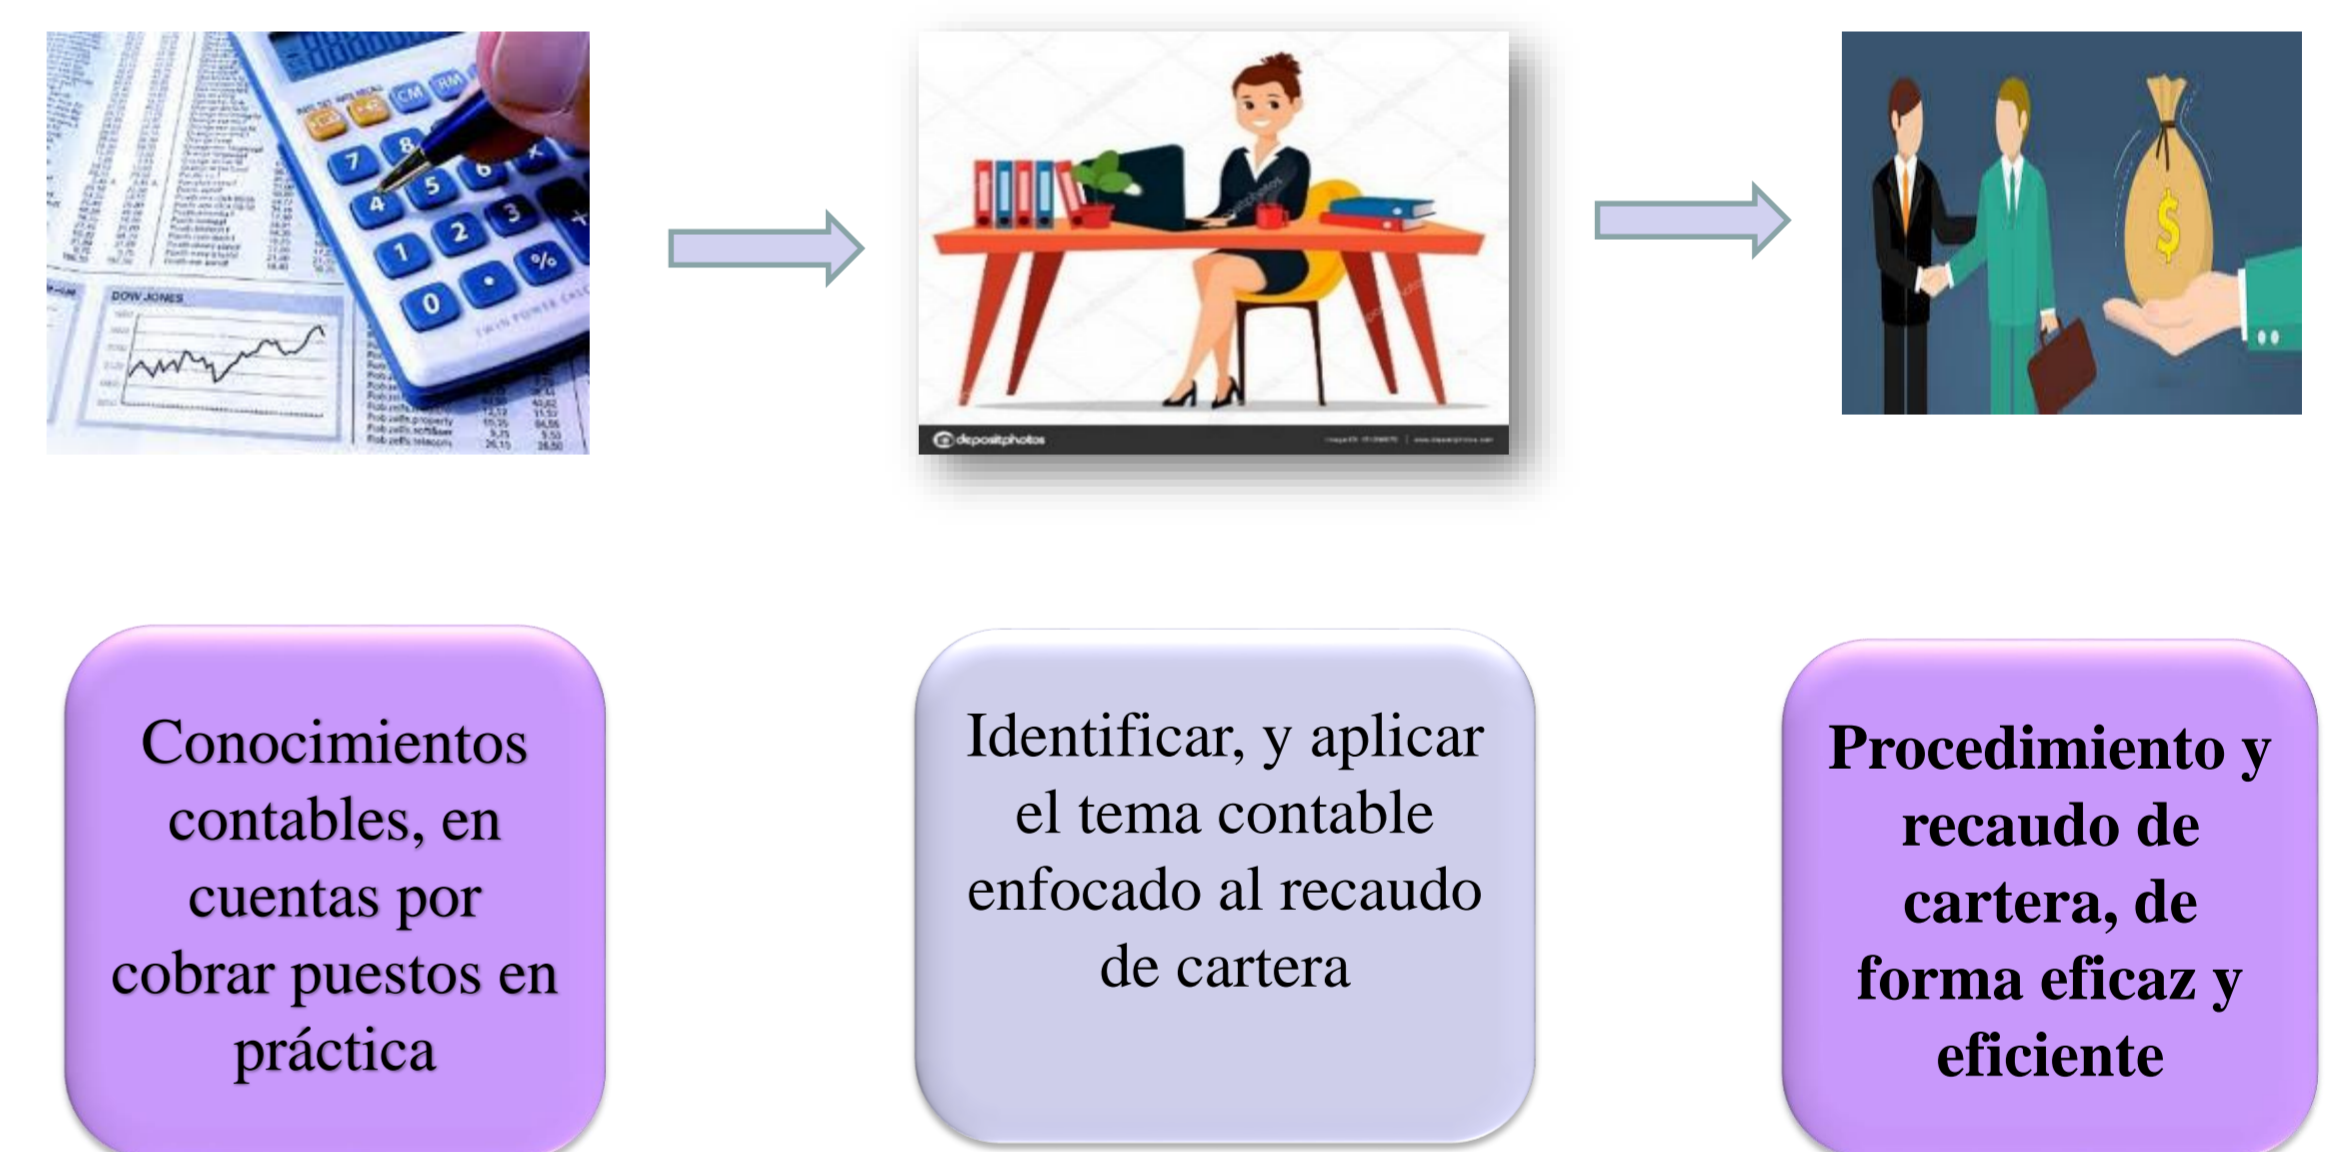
DOW JONES

depositphotos

Conocimientos contables, en cuentas por cobrar puestos en práctica

Identificar, y aplicar el tema contable enfocado al recaudo de cartera

Procedimiento y recaudo de cartera, de forma eficaz y eficiente